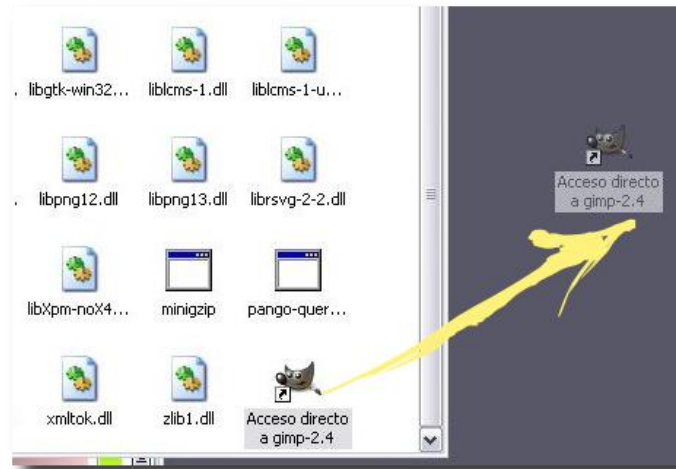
libgtk-win32... liblcms-1.dll liblcms-1-u...

libpng12.dll libpng13.dll librsvg-2-2.dll

libXpm-noX4... minigzip pango-quer...

xmltok.dll zlib1.dll Acceso directo a gimp-2.4

Acceso directo a gimp-2.4